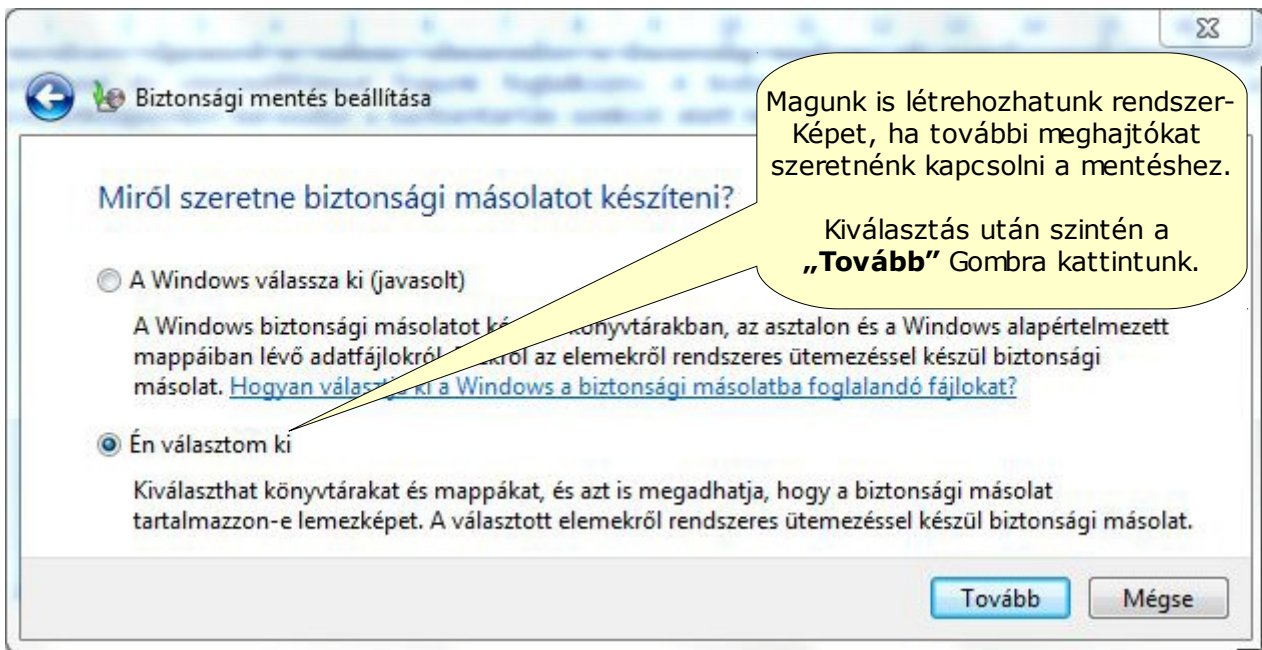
Biztonsági mentés beállítása

Magunk is létrehozhatunk rendszer-Képet, ha további meghajtókat szeretnénk kapcsolni a mentéshez.

Kiválasztás után szintén a **„Tovább”** Gombra kattintunk.

Miről szeretne biztonsági másolatot készíteni?

A Windows válassza ki (javasolt)

A Windows biztonsági másolatot k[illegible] könyvtárakban, az asztalon és a Windows alapértelmezett mappáiban lévő adatfájlokról. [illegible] az elemekről rendszeres ütemezéssel készül biztonsági másolat. Hogyan válasszt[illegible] ki a Windows a biztonsági másolatba foglalandó fájlokat?

Én választom ki

Kiválaszthat könyvtárakat és mappákat, és azt is megadhatja, hogy a biztonsági másolat tartalmazzon-e lemezképet. A választott elemekről rendszeres ütemezéssel készül biztonsági másolat.

Tovább

Mégse